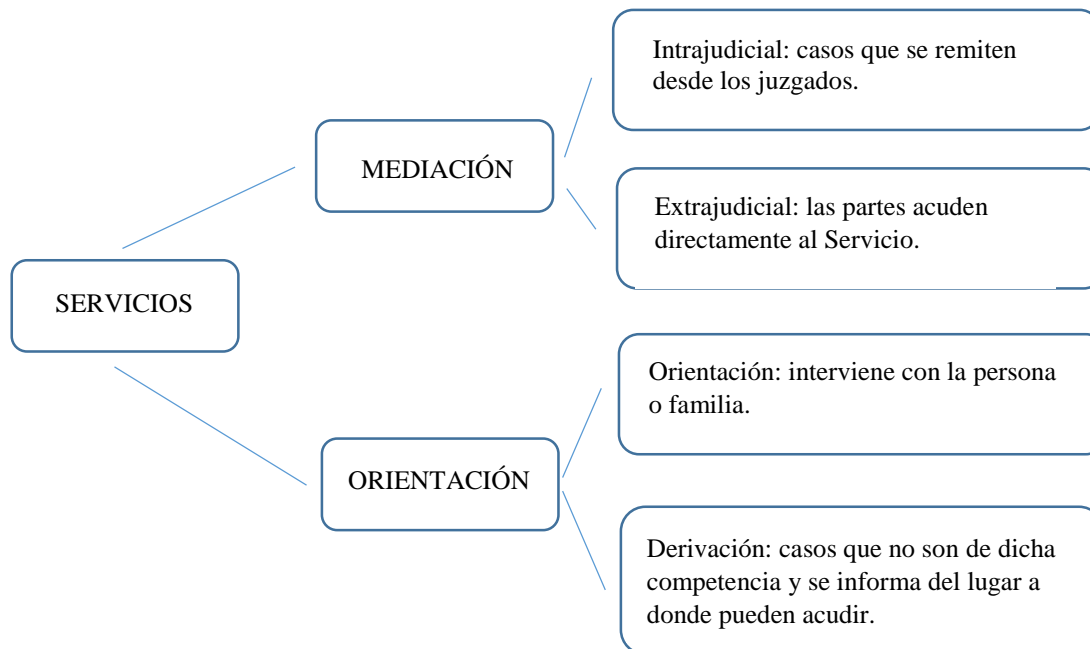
SERVICIOS

MEDIACIÓN

Intrajudicial: casos que se remiten desde los juzgados.

Extrajudicial: las partes acuden directamente al Servicio.

ORIENTACIÓN

Orientación: interviene con la persona o familia.

Derivación: casos que no son de dicha competencia y se informa del lugar a donde pueden acudir.